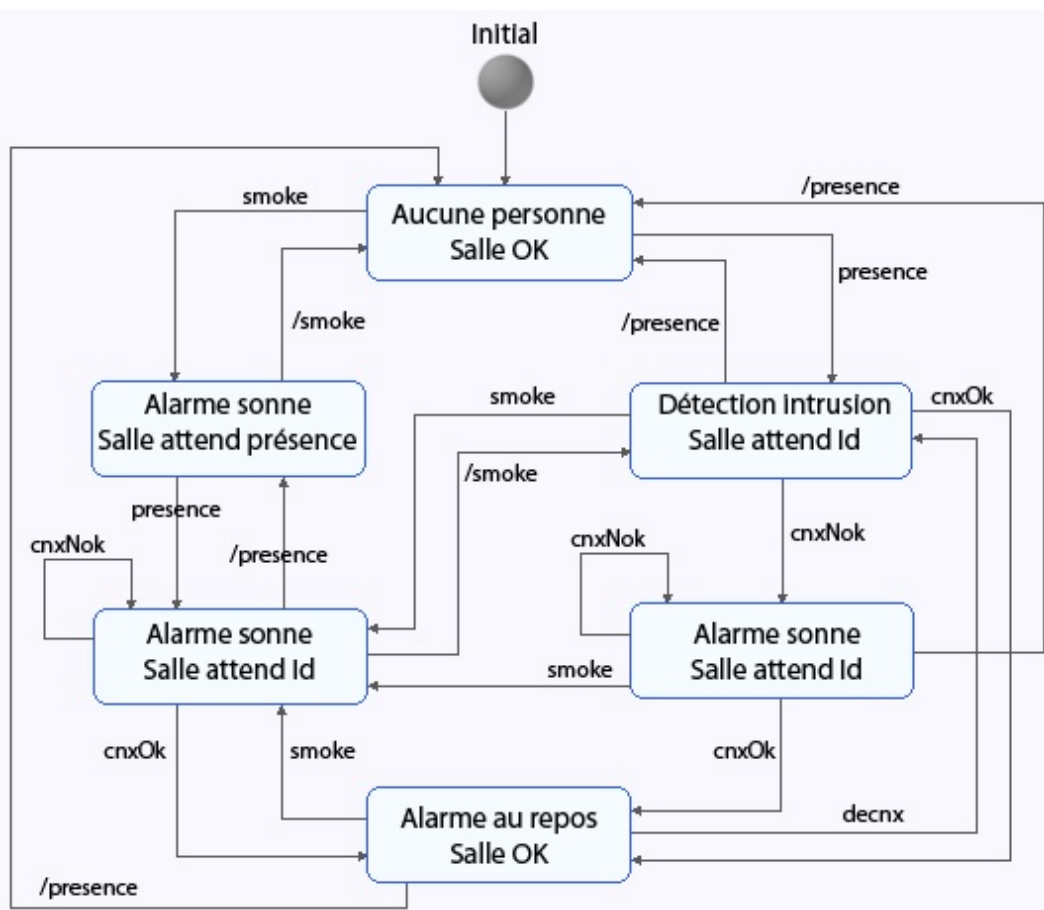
Initial

Aucune personne
Salle OK

smoke

/presence

presence

/smoke

/presence

Alarme sonne
Salle attend présence

smoke

Détection intrusion
Salle attend Id

cnxOk

/smoke

presence

cnxNok

cnxNok

/presence

cnxNok

Alarme sonne
Salle attend Id

Alarme sonne
Salle attend Id

smoke

cnxOk

smoke

cnxOk

Alarme au repos
Salle OK

decnx

/presence